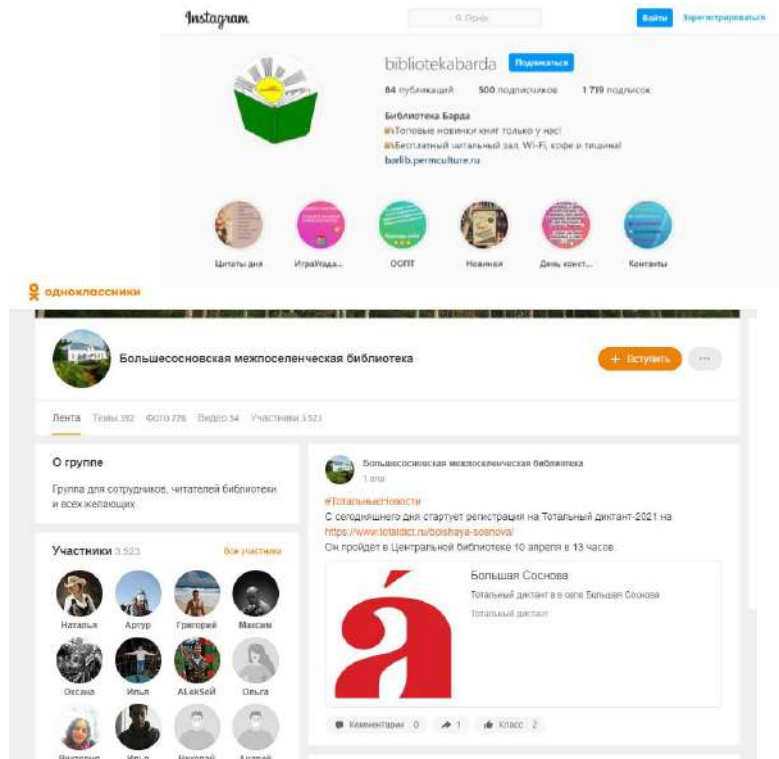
Instagram

Поиск

Войти

Зарегистрироваться

bibliotekabarda

Подписаться

84 публикаций

500 подписчиков

1 719 подписок

Библиотека Барда

Топовые новинки книг только у нас!

Бесплатный читальный зал, Wi-Fi, кофе и тишина!

barlib.permculture.ru

Цитаты дня

ИграУгада...

ООПТ

Новинки

День конст...

Контакты

одноклассники

Большесосновская межпоселенческая библиотека

+ Вступить

Лента

Темы 392

Фото 776

Видео 54

Участники 3 523

О группе

Группа для сотрудников, читателей библиотеки и всех желающих

Участники 3 523

Все участники

Наталья

Артур

Григорий

Максим

Оксана

Илья

ALekSeй

Ольга

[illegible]

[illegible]

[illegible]

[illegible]

Большесосновская межпоселенческая библиотека

1 апр

#ТотальныеНовости

С сегодняшнего дня стартует регистрация на Тотальный диктант-2021 на https://www.totaldict.ru/bolshaya-sosnova/

Он пройдёт в Центральной библиотеке 10 апреля в 13 часов.

а

Большая Соснова

Тотальный диктант в селе Большая Соснова

Тотальный диктант

Комментарии 0

1

Класс 2